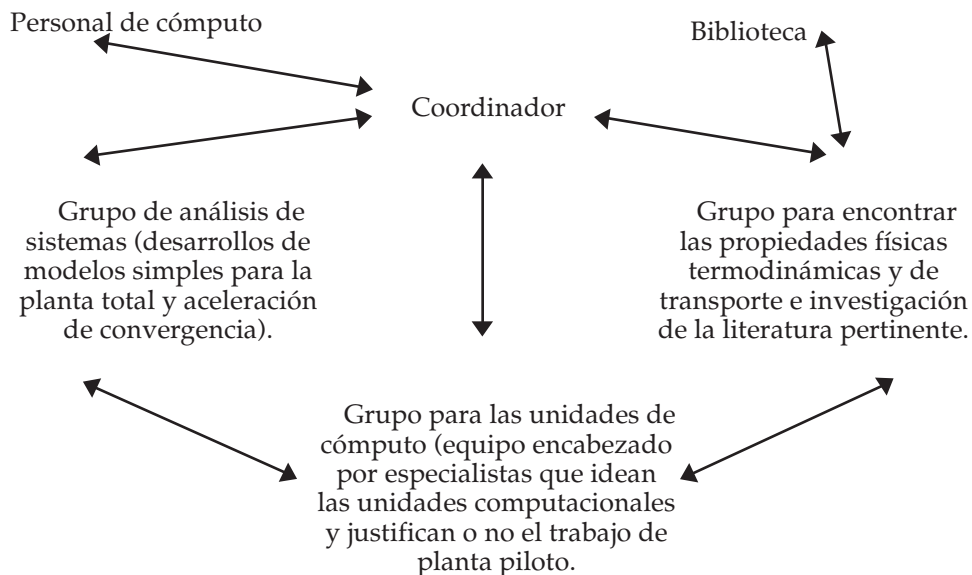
Personal de cómputo

Biblioteca

Coordinador

Grupo de análisis de sistemas (desarrollos de modelos simples para la planta total y aceleración de convergencia).

Grupo para encontrar las propiedades físicas termodinámicas y de transporte e investigación de la literatura pertinente.

Grupo para las unidades de cómputo (equipo encabezado por especialistas que idean las unidades computacionales y justifican o no el trabajo de planta piloto.